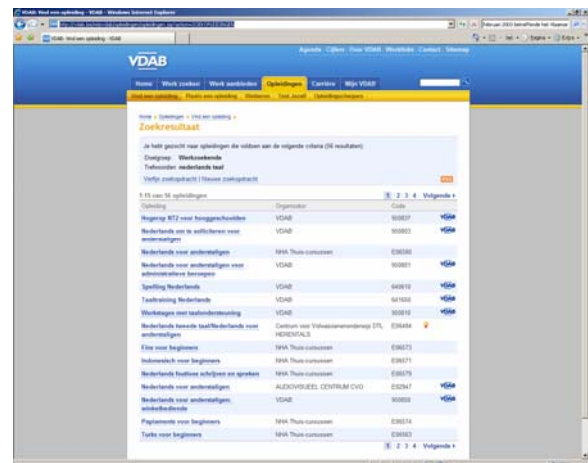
VDAB: Vind een opleiding - VDAB - Windows Internet Explorer

VDAB: Vind een opleiding - VDAB

Agenda · Cijfers · Over VDAB · Wetshulp · Contact · Sitemap

VDAB

Home | Werk zoeken | Werk aanbieden | Opleidingen | Carrière | Mijn VDAB

Vind een opleiding | Plaats een opleiding | Werkwinkel | Test Jezelf | Opleidingscheques

Home > Opleidingen > Vind een opleiding >

Zoekresultaat

Je hebt gezocht naar opleidingen die voldoen aan de volgende criteria (56 resultaten):

Doelgroep: Werkzoekende
Trefwoorden: nederlands taal

Verfijn zoekopdracht | Nieuwe zoekopdracht

1-15 van 56 opleidingen

1 2 3 4 Volgende »

| Opleiding | Organisator | Code | |
|---|---|---|---|
| Hogerop NT2 voor hooggeschoolden | VDAB | 900837 | VDAB |
| Nederlands om te solliciteren voor anderstaligen | VDAB | 900803 | VDAB |
| Nederlands voor anderstaligen | NHA Thuis-cursussen | E36580 | |
| Nederlands voor anderstaligen voor administratieve beroepen | VDAB | 900801 | VDAB |
| Spelling Nederlands | VDAB | 640610 | VDAB |
| Taaltraining Nederlands | VDAB | 641600 | VDAB |
| Werkstages met taalondersteuning | VDAB | 300810 | VDAB |
| Nederlands tweede taal/Nederlands voor anderstaligen | Centrum voor Volwassenenonderwijs DTL HERENTALS | E35484 | |
| Fins voor beginners | NHA Thuis-cursussen | E36573 | |
| Indonesisch voor beginners | NHA Thuis-cursussen | E36571 | |
| Nederlands foutloos schrijven en spreken | NHA Thuis-cursussen | E36579 | |
| Nederlands voor anderstaligen | AUDIOVISUEEL CENTRUM CVO | E32947 | VDAB |
| Nederlands voor anderstaligen: winkelbediende | VDAB | 900808 | VDAB |
| Papiamento voor beginners | NHA Thuis-cursussen | E36574 | |
| Turks voor beginners | NHA Thuis-cursussen | E36563 | |

1 2 3 4 Volgende »